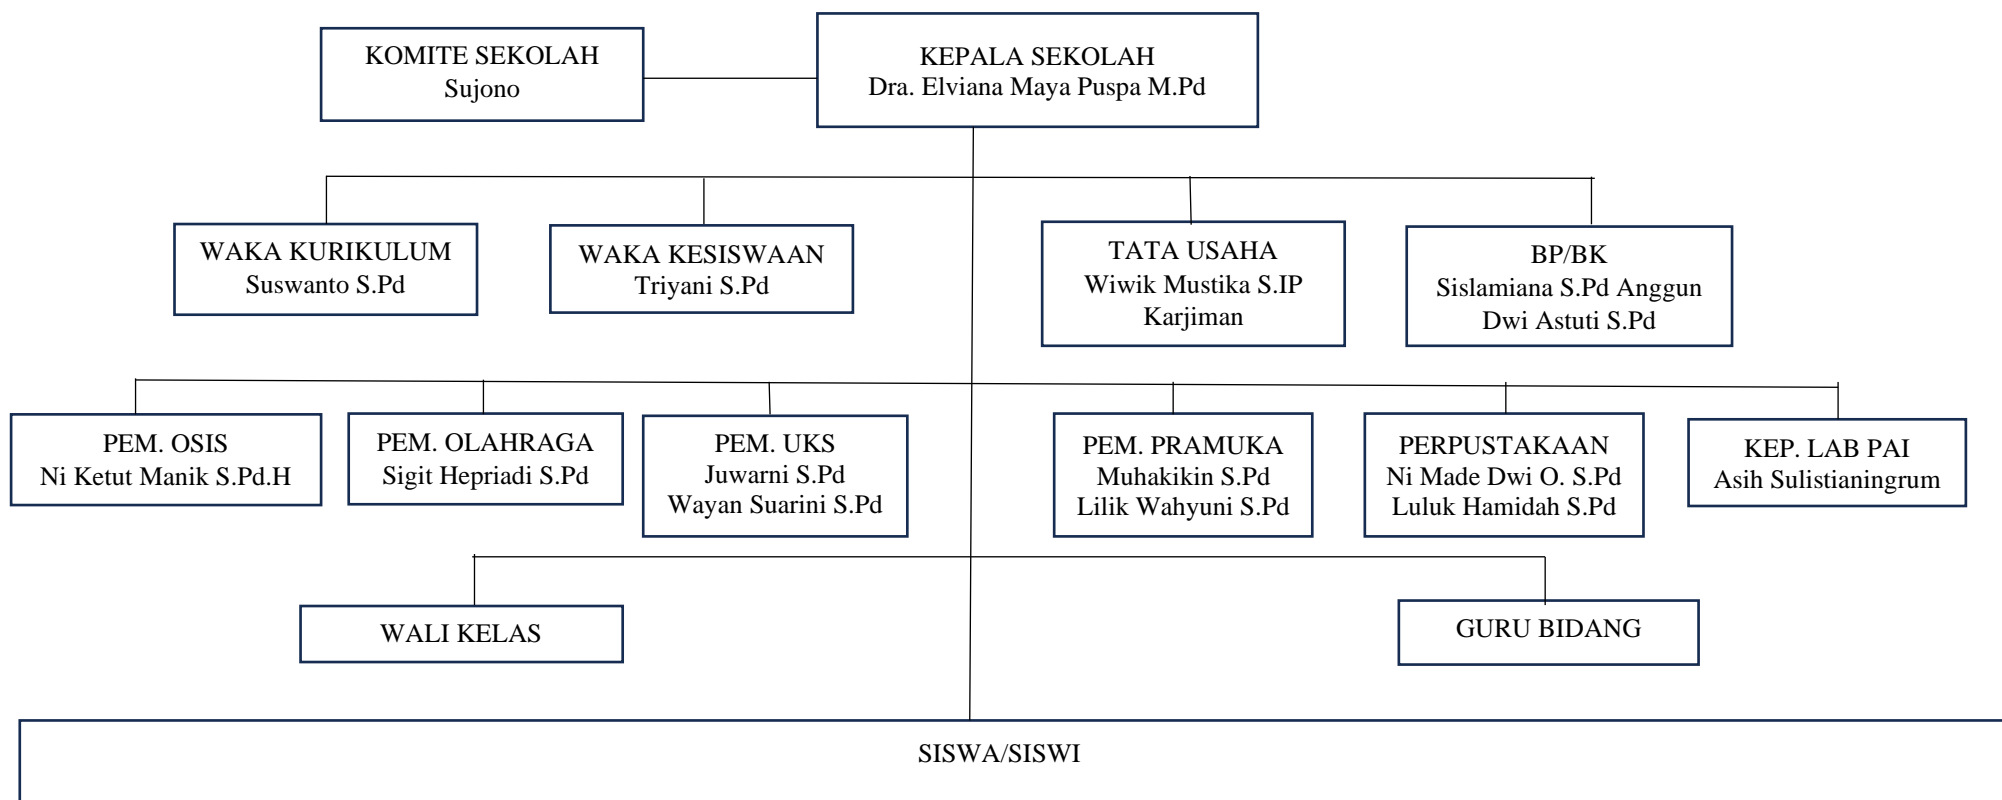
KOMITE SEKOLAH
Sujono

KEPALA SEKOLAH
Dra. Elviana Maya Puspa M.Pd

WAKA KURIKULUM
Suswanto S.Pd

WAKA KESISWAAN
Triyani S.Pd

TATA USAHA
Wiwik Mustika S.IP
Karjiman

BP/BK
Sislamiana S.Pd Anggun
Dwi Astuti S.Pd

PEM. OSIS
Ni Ketut Manik S.Pd.H

PEM. OLAHRAGA
Sigit Hepriadi S.Pd

PEM. UKS
Juwarni S.Pd
Wayan Suarini S.Pd

PEM. PRAMUKA
Muhakikin S.Pd
Lilik Wahyuni S.Pd

PERPUSTAKAAN
Ni Made Dwi O. S.Pd
Luluk Hamidah S.Pd

KEP. LAB PAI
Asih Sulistianingrum

WALI KELAS

GURU BIDANG

SISWA/SISWI